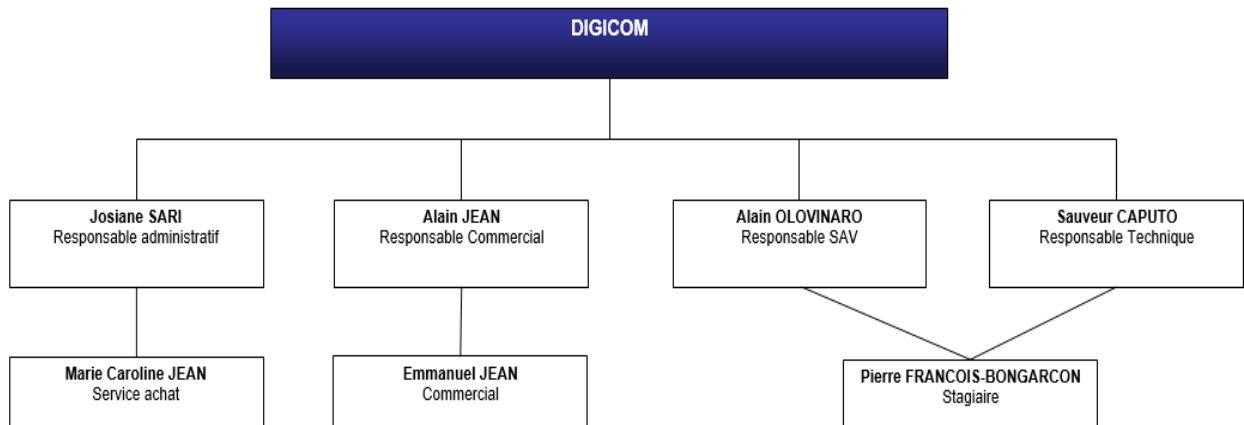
DIGICOM

Josiane SARI
Responsable administratif

Alain JEAN
Responsable Commercial

Alain OLOVINARO
Responsable SAV

Sauveur CAPUTO
Responsable Technique

Marie Caroline JEAN
Service achat

Emmanuel JEAN
Commercial

Pierre FRANCOIS-BONGARCON
Stagiaire